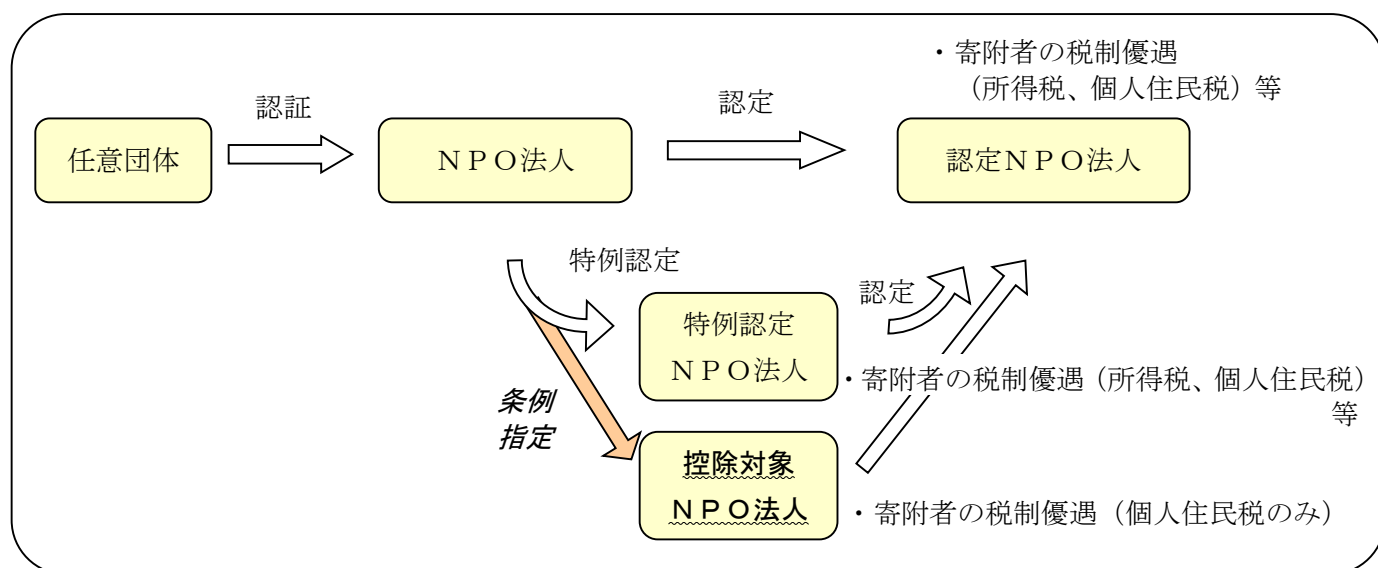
・寄附者の税制優遇（所得税、個人住民税）等

認証

認定

任意団体

ＮＰＯ法人

認定ＮＰＯ法人

特例認定

認定

特例認定 ＮＰＯ法人

・寄附者の税制優遇（所得税、個人住民税）等

条例指定

控除対象 ＮＰＯ法人

・寄附者の税制優遇（個人住民税のみ）